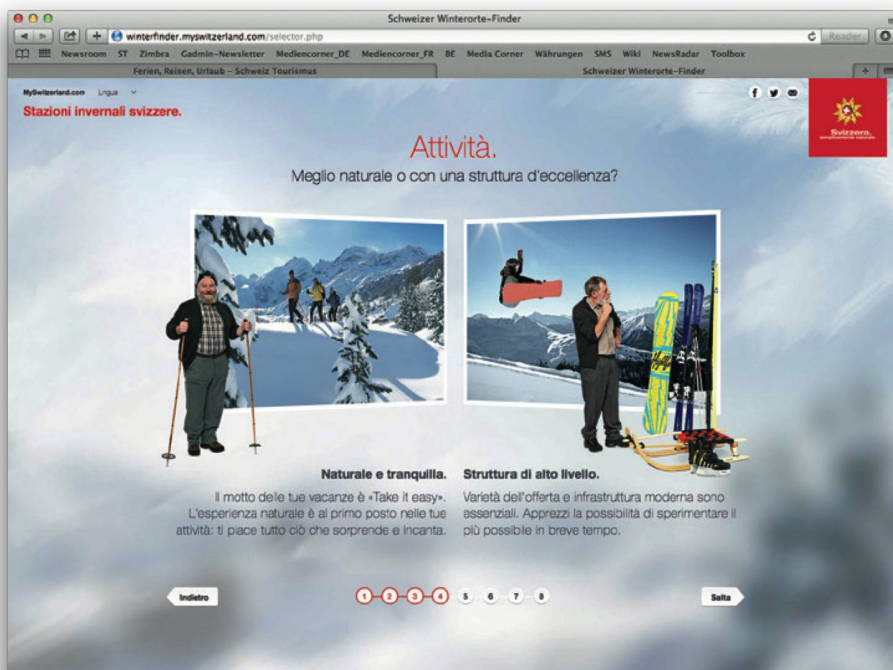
Schweizer Winterorte-Finder

winterfinder.myswitzerland.com/selector.php

Reader

Newsroom ST Zimbra Gadmin-Newsletter Mediencorner_DE Mediencorner_FR BE Media Corner Währungen SMS Wiki NewsRadar Toolbox

Ferien, Reisen, Urlaub – Schweiz Tourismus

Schweizer Winterorte-Finder

MySwitzerland.com Lingua

Stazioni invernali svizzere.

Svizzera.

Attività.

Meglio naturale o con una struttura d'eccellenza?

Naturale e tranquilla.

Il motto delle tue vacanze è «Take it easy». L'esperienza naturale è al primo posto nelle tue attività: ti piace tutto ciò che sorprende e incanta.

Struttura di alto livello.

Varietà dell'offerta e infrastruttura moderna sono essenziali. Apprezzi la possibilità di sperimentare il più possibile in breve tempo.

Indietro

1 2 3 4 5 6 7 8

Salta